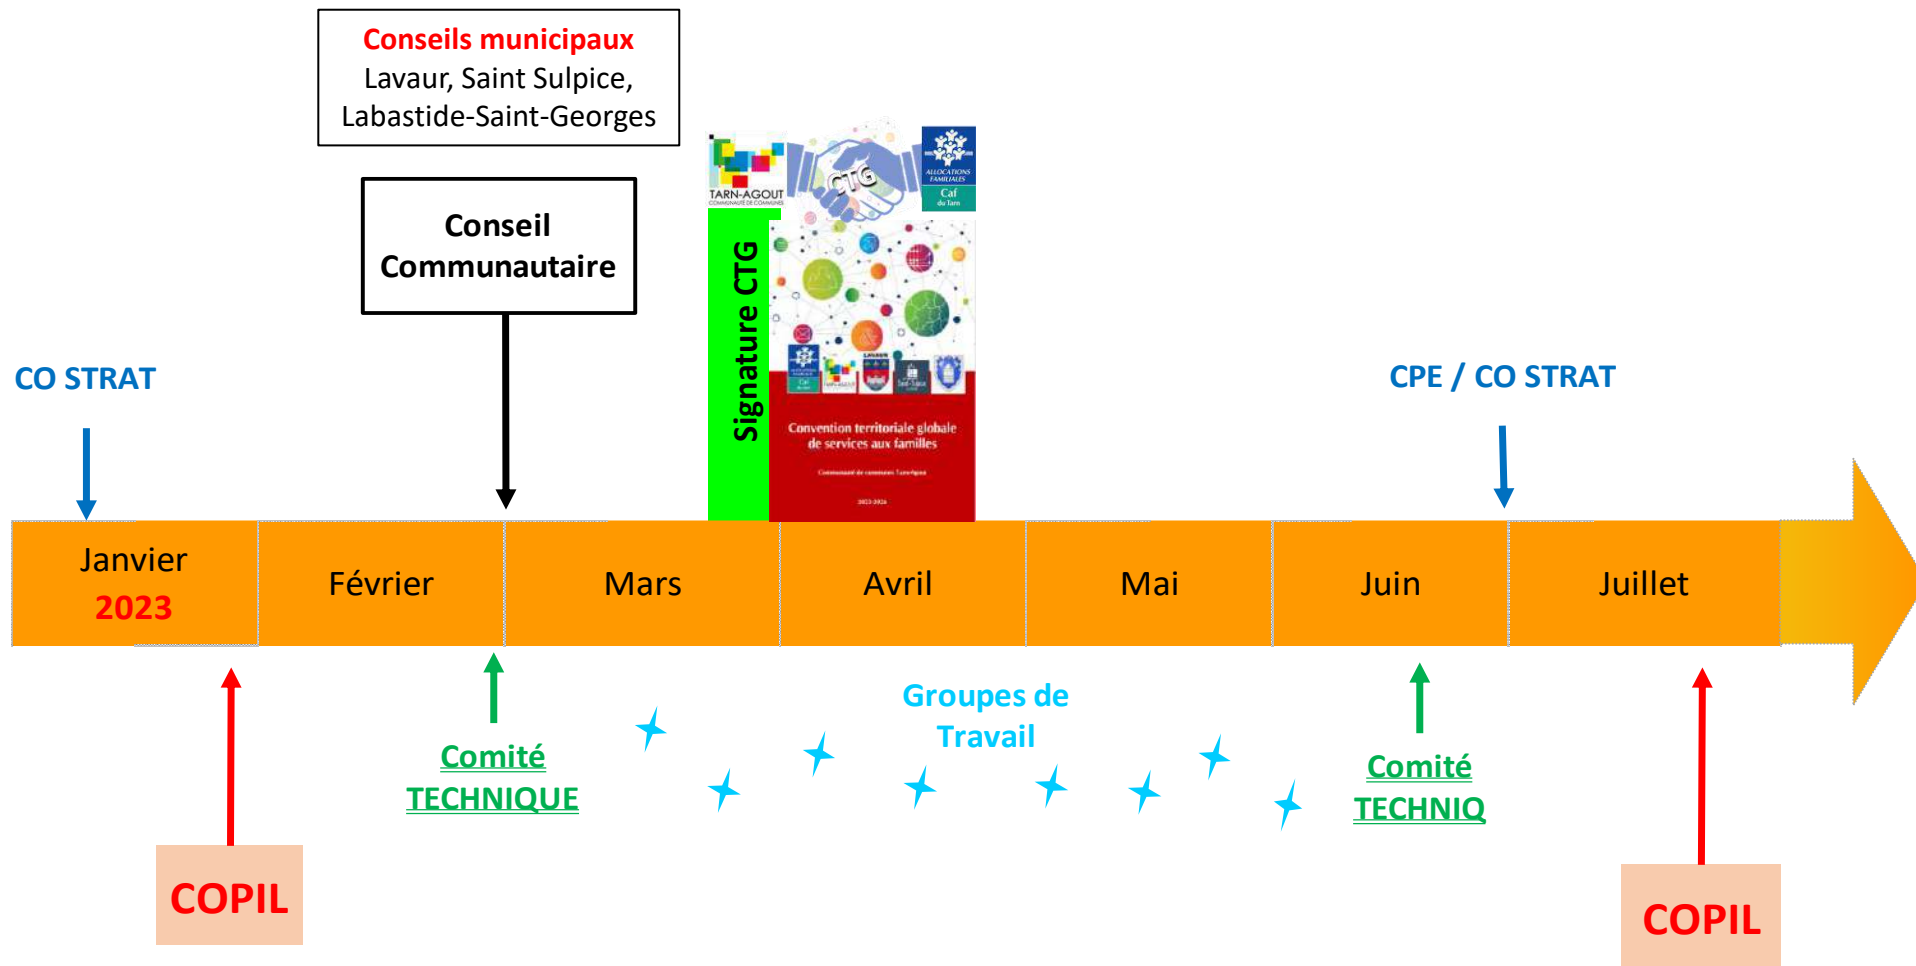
Conseils municipaux
Lavaur, Saint Sulpice, Labastide-Saint-Georges

Conseil Communautaire

TARN-AGOUT

CTG

ALLOCATIONS FAMILIALES
Caf du Tarn

Signature CTG

Convention territoriale globale de services aux familles

CO STRAT

CPE / CO STRAT

| Janvier 2023 | Février | Mars | Avril | Mai | Juin | Juillet |
|---|---|---|---|---|---|---|

Comité TECHNIQUE

Groupes de Travail

Comité TECHNIQ

COPIL

COPIL